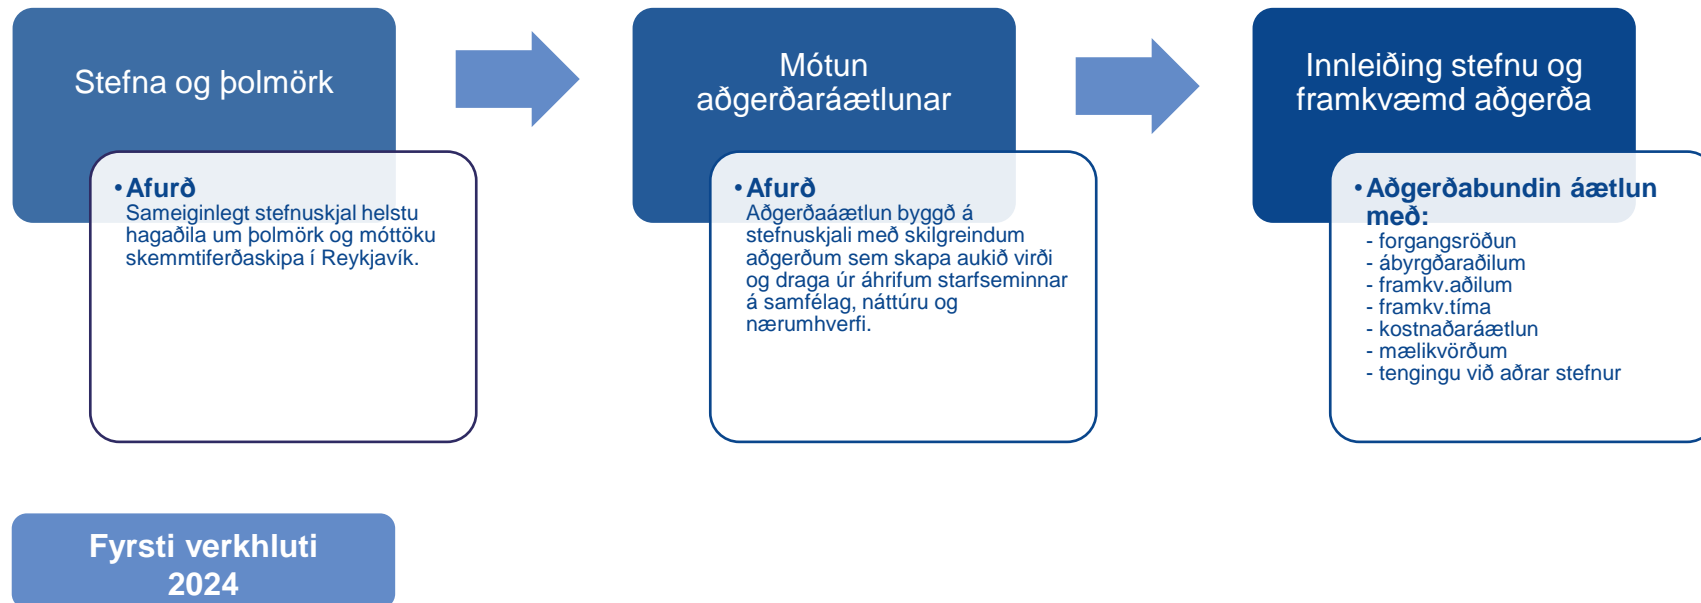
Stefna og þolmörk

• Afurð
Sameiginlegt stefnuskjal helstu hagaðila um þolmörk og móttöku skemmtiferðaskipa í Reykjavík.

Mótun aðgerðaráætlunar

• Afurð
Aðgerðaáætlun byggð á stefnuskjali með skilgreindum aðgerðum sem skapa aukið virði og draga úr áhrifum starfseminnar á samfélag, náttúru og nærumhverfi.

Innleiðing stefnu og framkvæmd aðgerða

• Aðgerðabundin áætlun með:
- forgangsröðun
- ábyrgðaraðilum
- framkv.aðilum
- framkv.tíma
- kostnaðaráætlun
- mælikvörðum
- tengingu við aðrar stefnur

Fyrsti verkhluti 2024